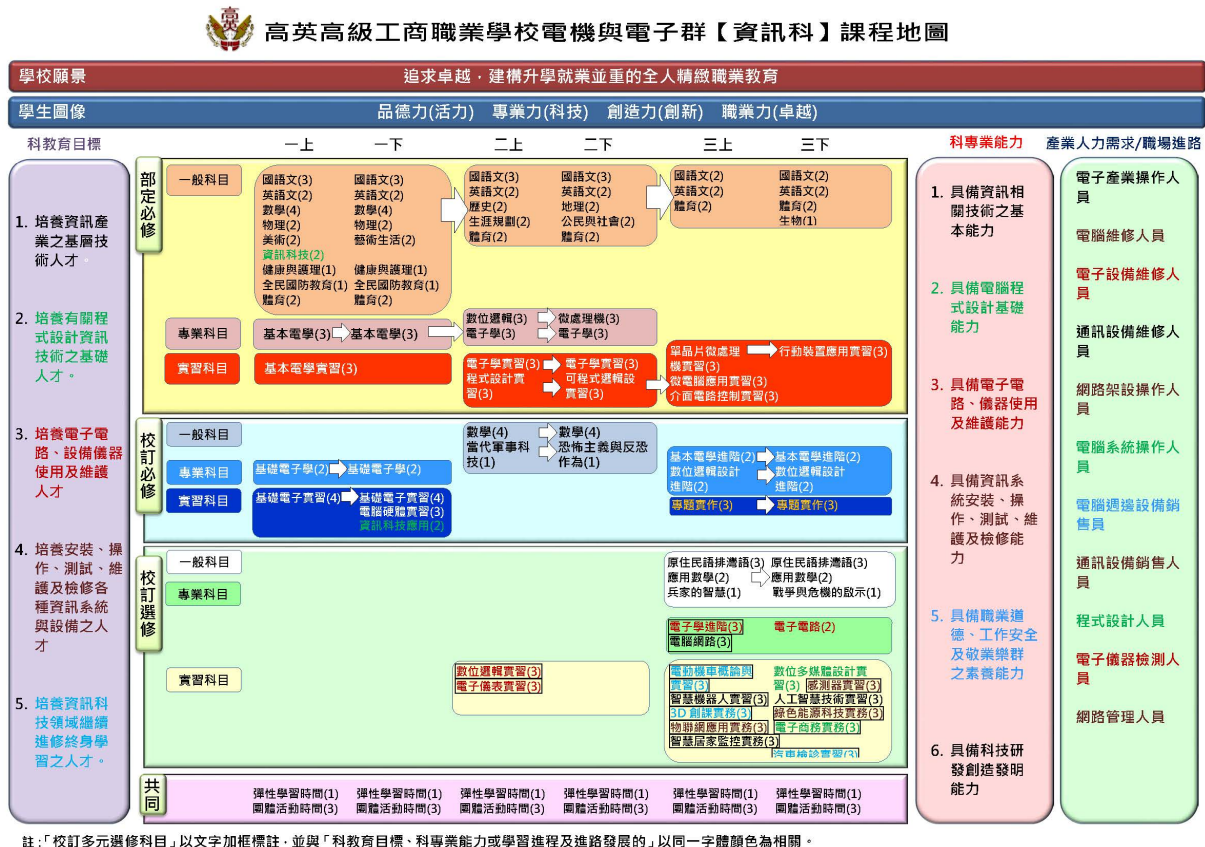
高英高級工商職業學校電機與電子群【資訊科】課程地圖

學校願景　追求卓越．建構升學就業並重的全人精緻職業教育

學生圖像　品德力(活力)　專業力(科技)　創造力(創新)　職業力(卓越)

科教育目標

1. 培養資訊產業之基層技術人才。

2. 培養有關程式設計資訊技術之基礎人才。

3. 培養電子電路、設備儀器使用及維護人才

4. 培養安裝、操作、測試、維護及檢修各種資訊系統與設備之人才

5. 培養資訊科技領域繼續進修終身學習之人才。

一上　一下　二上　二下　三上　三下

部定必修

一般科目
國語文(3) 英語文(2) 數學(4) 物理(2) 美術(2) 資訊科技(2) 健康與護理(1) 全民國防教育(1) 體育(2)
國語文(3) 英語文(2) 數學(4) 物理(2) 藝術生活(2) 健康與護理(1) 全民國防教育(1) 體育(2)
國語文(3) 英語文(2) 歷史(2) 生涯規劃(2) 體育(2)
國語文(3) 英語文(2) 地理(2) 公民與社會(2) 體育(2)
國語文(2) 英語文(2) 體育(2)
國語文(2) 英語文(2) 體育(2) 生物(1)

專業科目
基本電學(3) 基本電學(3)
數位邏輯(3) 微處理機(3)
電子學(3) 電子學(3)

實習科目
基本電學實習(3)
電子學實習(3) 電子學實習(3)
程式設計實習(3) 可程式邏輯設計實習(3)
單晶片微處理機實習(3) 行動裝置應用實習(3)
微電腦應用實習(3)
介面電路控制實習(3)

校訂必修

一般科目
數學(4) 數學(4)
當代軍事科技(1) 恐怖主義與反恐作為(1)

專業科目
基礎電子學(2) 基礎電子學(2)
基本電學進階(2) 基本電學進階(2)
數位邏輯設計進階(2) 數位邏輯設計進階(2)

實習科目
基礎電子實習(4) 基礎電子實習(4)
電腦硬體實習(3)
資訊科技應用(2)
專題實作(3) 專題實作(3)

校訂選修

一般科目
原住民語排灣語(3) 原住民語排灣語(3)
應用數學(2) 應用數學(2)
兵家的智慧(1) 戰爭與危機的啟示(1)

專業科目
電子學進階(3) 電子電路(2)
電腦網路(3)

實習科目
數位邏輯實習(3)
電子儀表實習(3)
電動機車概論與實習(3)
數位多媒體設計實習(3)
感測器實習(3)
智慧機器人實習(3)
人工智慧技術實習(3)
3D 創課實務(3)
綠色能源科技實務(3)
物聯網應用實務(3)
電子商務實務(3)
智慧居家監控實務(3)
汽車檢診實習(3)

共同
彈性學習時間(1) 團體活動時間(3)
彈性學習時間(1) 團體活動時間(3)
彈性學習時間(1) 團體活動時間(3)
彈性學習時間(1) 團體活動時間(3)
彈性學習時間(1) 團體活動時間(3)
彈性學習時間(1) 團體活動時間(3)

科專業能力

1. 具備資訊相關技術之基本能力

2. 具備電腦程式設計基礎能力

3. 具備電子電路、儀器使用及維護能力

4. 具備資訊系統安裝、操作、測試、維護及檢修能力

5. 具備職業道德、工作安全及敬業樂群之素養能力

6. 具備科技研發創造發明能力

產業人力需求/職場進路

電子產業操作人員
電腦維修人員
電子設備維修人員
通訊設備維修人員
網路架設操作人員
電腦系統操作人員
電腦週邊設備銷售員
通訊設備銷售人員
程式設計人員
電子儀器檢測人員
網路管理人員

註：「校訂多元選修科目」以文字加框標註，並與「科教育目標、科專業能力或學習進程及進路發展的」以同一字體顏色為相關。